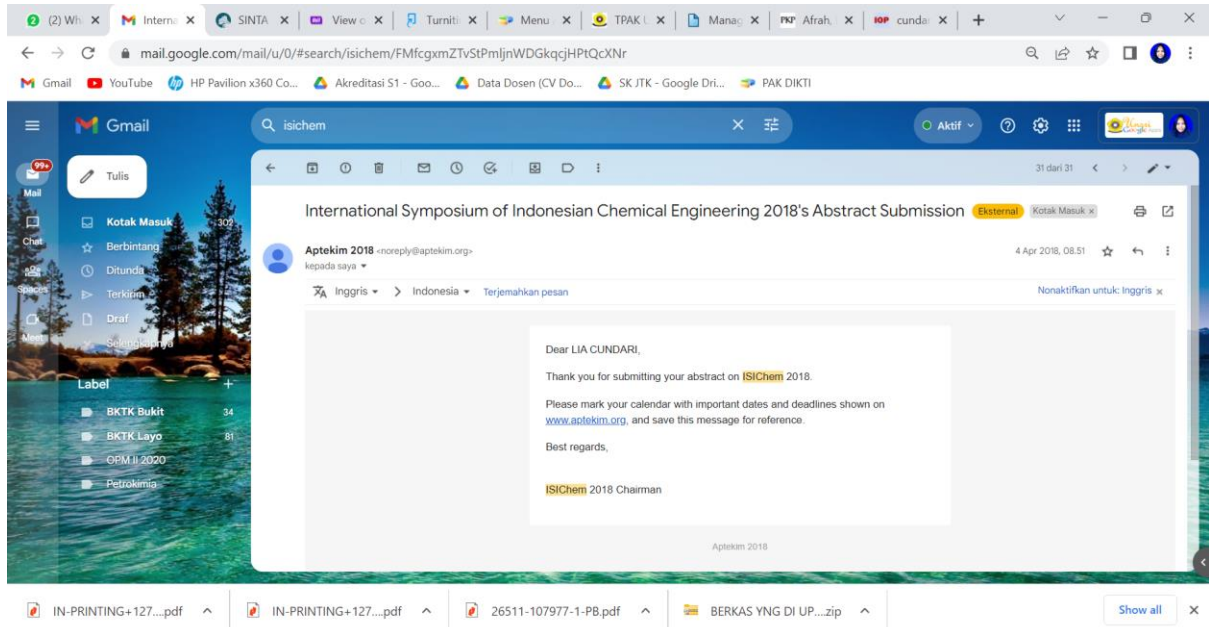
(2) Wh | Interna | SINTA | View | Turniti | Menu | TPAK | Manag | Afrah | cundar | +

mail.google.com/mail/u/0/#search/isichem/FMfcgxmZTvStPmljnWDGkqcjHPtQcXNr

Gmail | YouTube | HP Pavilion x360 Co... | Akreditasi S1 - Goo... | Data Dosen (CV Do... | SK JTK - Google Dri... | PAK DIKTI

Gmail | isichem | Aktif

99+ Mail | Chat | Spaces | Meet

Tulis

Kotak Masuk 302
Berbintang
Ditunda
Terkirim
Draf
Selengkapnya

Label +
BKTK Bukit 34
BKTK Layo 81
OPM II 2020
Petrokimia

31 dari 31

International Symposium of Indonesian Chemical Engineering 2018's Abstract Submission Eksternal Kotak Masuk ×

Aptekim 2018 <noreply@aptekim.org>
kepada saya

4 Apr 2018, 08.51

Inggris > Indonesia Terjemahkan pesan
Nonaktifkan untuk: Inggris ×

Dear LIA CUNDARI,

Thank you for submitting your abstract on ISIChem 2018.

Please mark your calendar with important dates and deadlines shown on www.aptekim.org, and save this message for reference.

Best regards,

ISIChem 2018 Chairman

Aptekim 2018

IN-PRINTING+127....pdf | IN-PRINTING+127....pdf | 26511-107977-1-PB.pdf | BERKAS YNG DI UP....zip | Show all